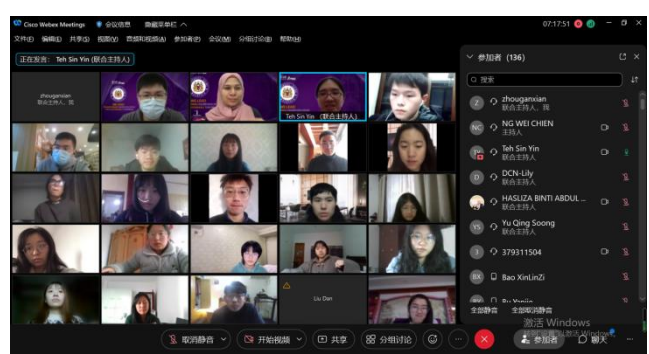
Cisco Webex Meetings 会议信息 隐藏菜单栏 ^ 07:17:51

文件(F) 编辑(E) 共享(S) 视图(V) 音频和视频(A) 参加者(P) 会议(M) 分组讨论(B) 帮助(H)

正在发言: Teh Sin Yin (联合主持人)

zhouganxian 联合主持人, 我

Teh Sin Yin (联合主持人)

Liu Dan

参加者 (136)

搜索

zhouganxian 联合主持人, 我

NG WEI CHIEN 主持人

Teh Sin Yin 联合主持人

DCN-Lily 联合主持人

HASLIZA BINTI ABDUL ... 联合主持人

Yu Qing Soong 联合主持人

379311504

Bao XinLinZi

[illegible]

全部静音 全部取消静音

激活 Windows

取消静音 开始视频 共享 分组讨论 参加者 聊天